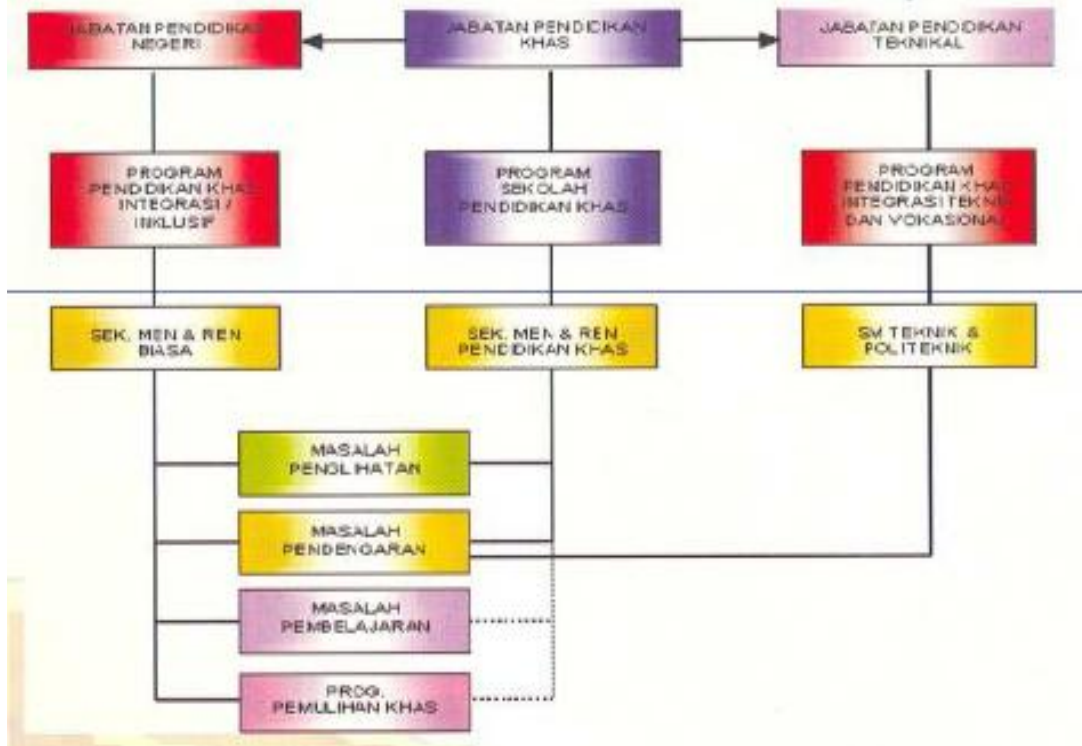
JABATAN PENDIDIKAN NEGERI

JABATAN PENDIDIKAN KHAS

JABATAN PENDIDIKAN TEKNIKAL

PROGRAM PENDIDIKAN KHAS INTEGRASI / INKLUSIF

PROGRAM SEKOLAH PENDIDIKAN KHAS

PROGRAM PENDIDIKAN KHAS INTEGRASI TEKNIK DAN VOKASIONAL

SEK. MEN & REN BIASA

SEK. MEN & REN PENDIDIKAN KHAS

SM TEKNIK & POLITEKNIK

MASALAH PENGLIHATAN

MASALAH PENDENGARAN

MASALAH PEMBELAJARAN

PROG. PEMULIHAN KHAS